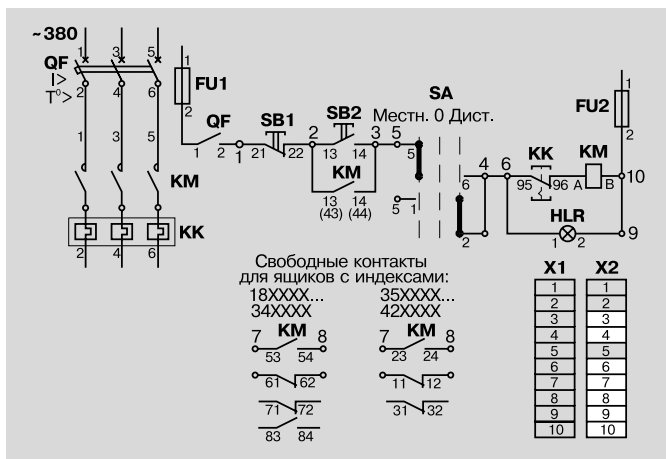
~380

QF
I>
T°>

1 3 5
2 4 6
1 3 5

KM

KK

2 4 6

FU1
1
2

QF
1 2 1

SB1
21 22

2

SB2
13 14

3 5

KM
13 14
(43) (44)

SA
Местн. 0 Дист.

5
6
5 1
2

4 6

KK
95 96 A

KM
B

FU2
1
2

10

HLR
1 2
9

Свободные контакты для ящиков с индексами:
18XXXX...
34XXXX
35XXXX...
42XXXX

7 KM 8
53 54
61 62
71 72
83 84

7 KM 8
23 24
11 12
31 32

| X1 |
|---|
| 1 |
| 2 |
| 3 |
| 4 |
| 5 |
| 6 |
| 7 |
| 8 |
| 9 |
| 10 |

| X2 |
|---|
| 1 |
| 2 |
| 3 |
| 4 |
| 5 |
| 6 |
| 7 |
| 8 |
| 9 |
| 10 |